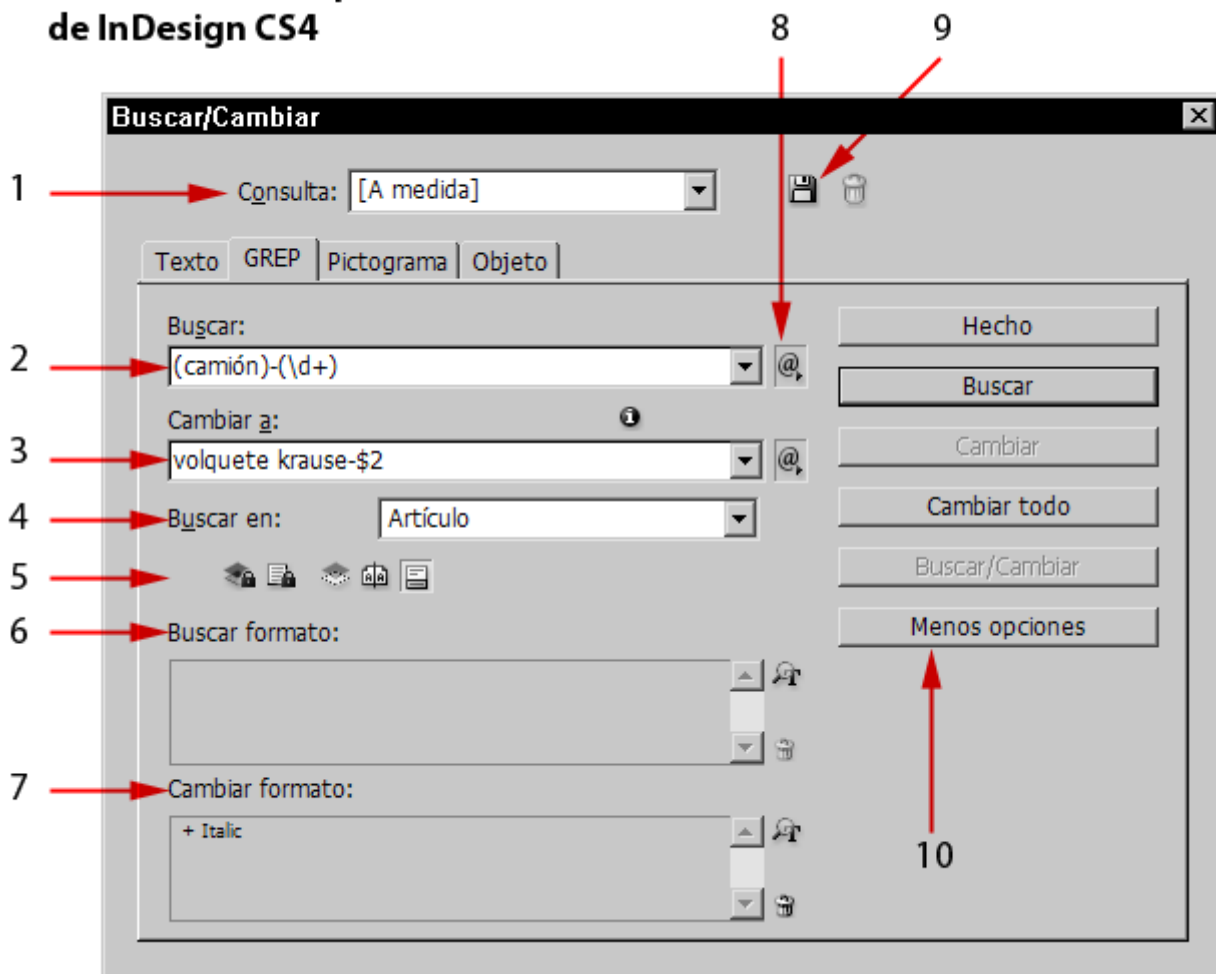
de InDesign CS4

8
9

Buscar/Cambiar

1
Consulta: [A medida]

Texto
GREP
Pictograma
Objeto

Buscar:
2
(camión)-(\d+)

Cambiar a:
3
volquete krause-$2

4
Buscar en:
Artículo

5

6
Buscar formato:

7
Cambiar formato:
+ Italic

Hecho
Buscar
Cambiar
Cambiar todo
Buscar/Cambiar
Menos opciones

10